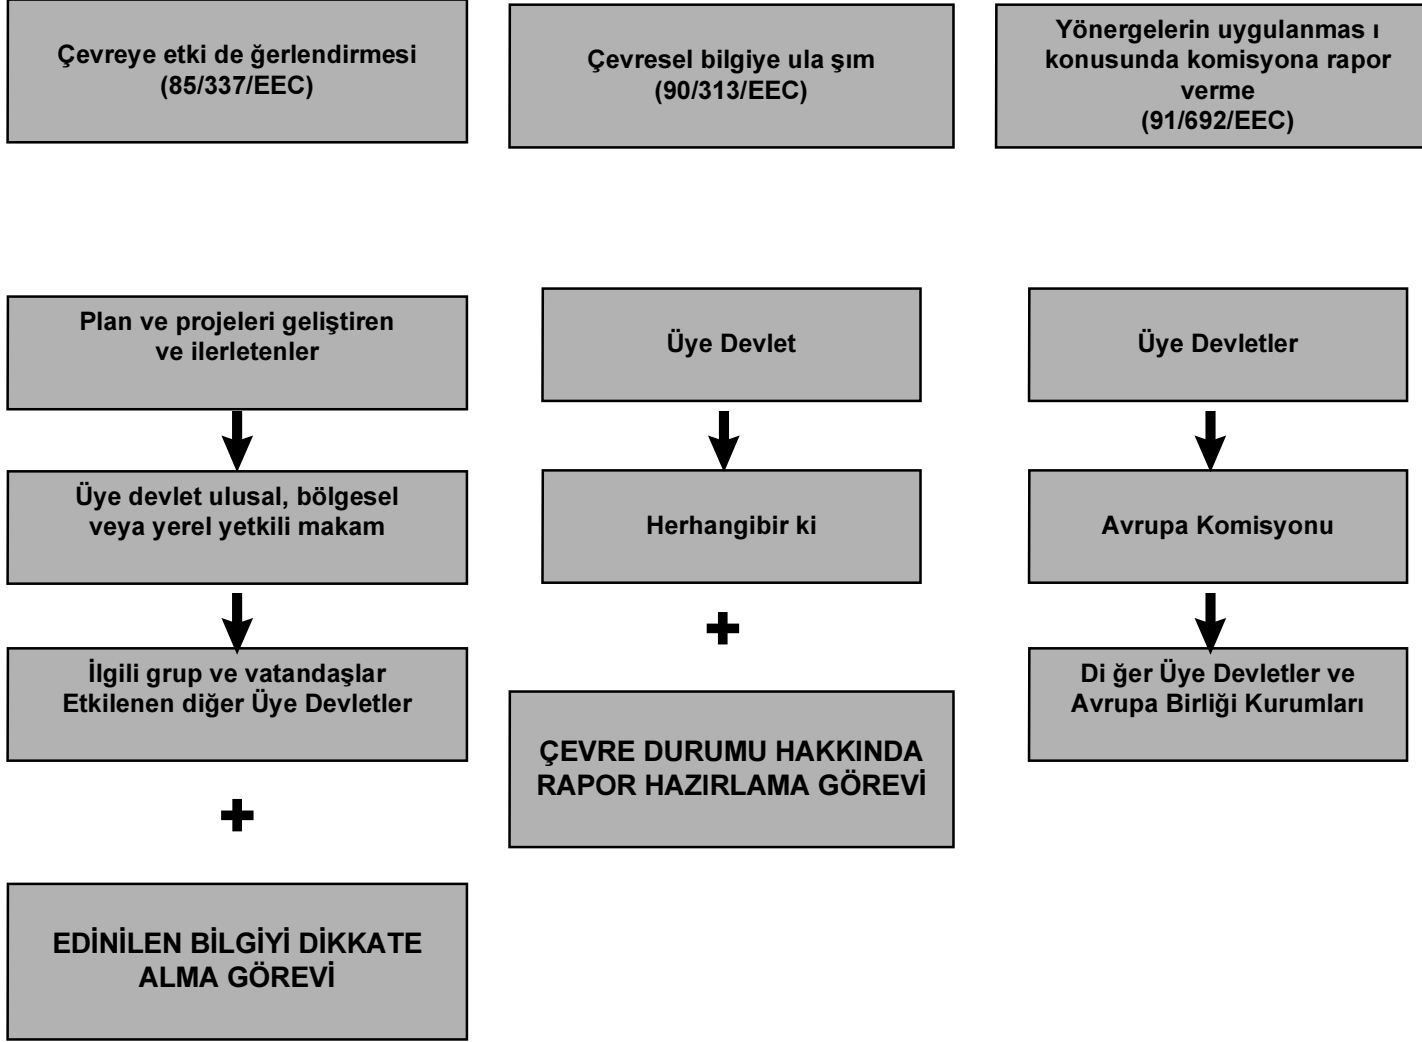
Çevreye etki de ğerlendirmesi
(85/337/EEC)

Çevresel bilgiye ula şım
(90/313/EEC)

Yönergelerin uygulanmas ı konusunda komisyona rapor verme
(91/692/EEC)

Plan ve projeleri geliştiren ve ilerletenler

Üye devlet ulusal, bölgesel veya yerel yetkili makam

İlgili grup ve vatandaşlar
Etkilenen diğer Üye Devletler

+

EDİNİLEN BİLGİYİ DİKKATE ALMA GÖREVİ

Üye Devlet

Herhangibir ki

+

ÇEVRE DURUMU HAKKINDA RAPOR HAZIRLAMA GÖREVİ

Üye Devletler

Avrupa Komisyonu

Di ğer Üye Devletler ve Avrupa Birliği Kurumları